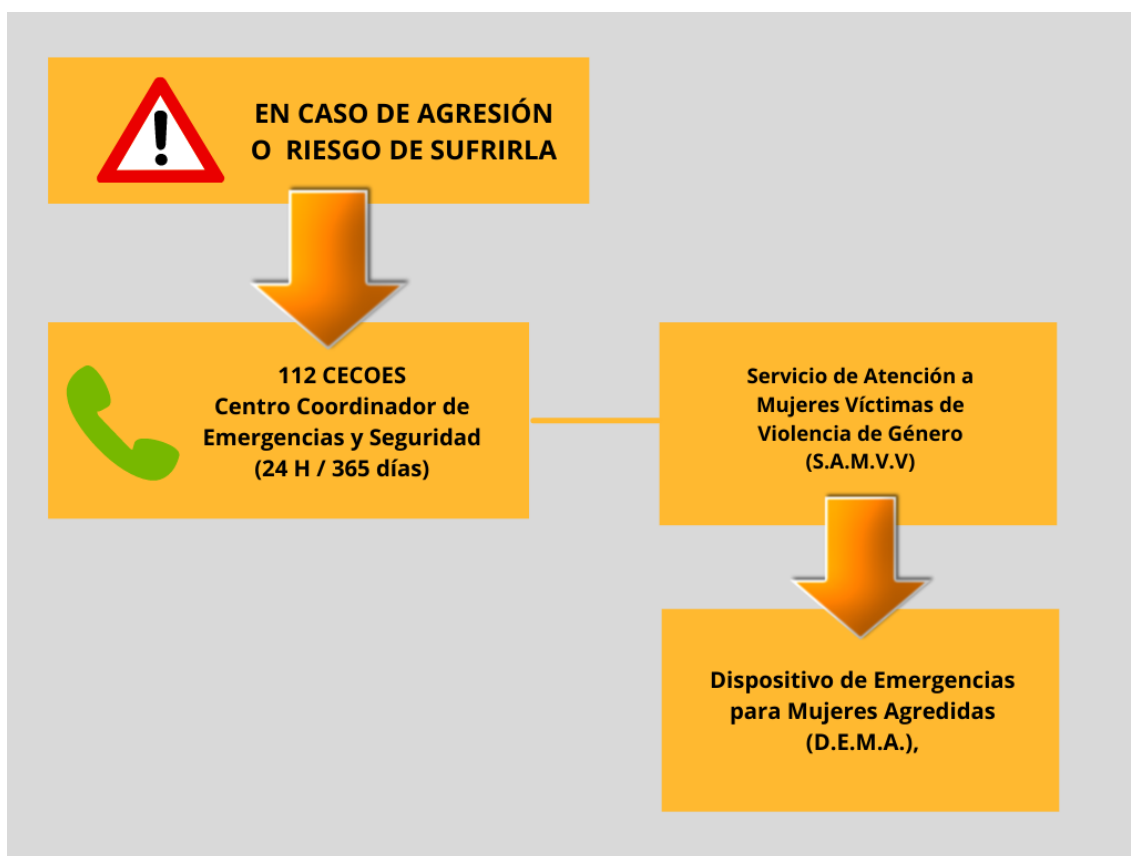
EN CASO DE AGRESIÓN
O RIESGO DE SUFRIRLA

112 CECOES
Centro Coordinador de Emergencias y Seguridad
(24 H / 365 días)

Servicio de Atención a Mujeres Víctimas de Violencia de Género
(S.A.M.V.V)

Dispositivo de Emergencias para Mujeres Agredidas
(D.E.M.A.),